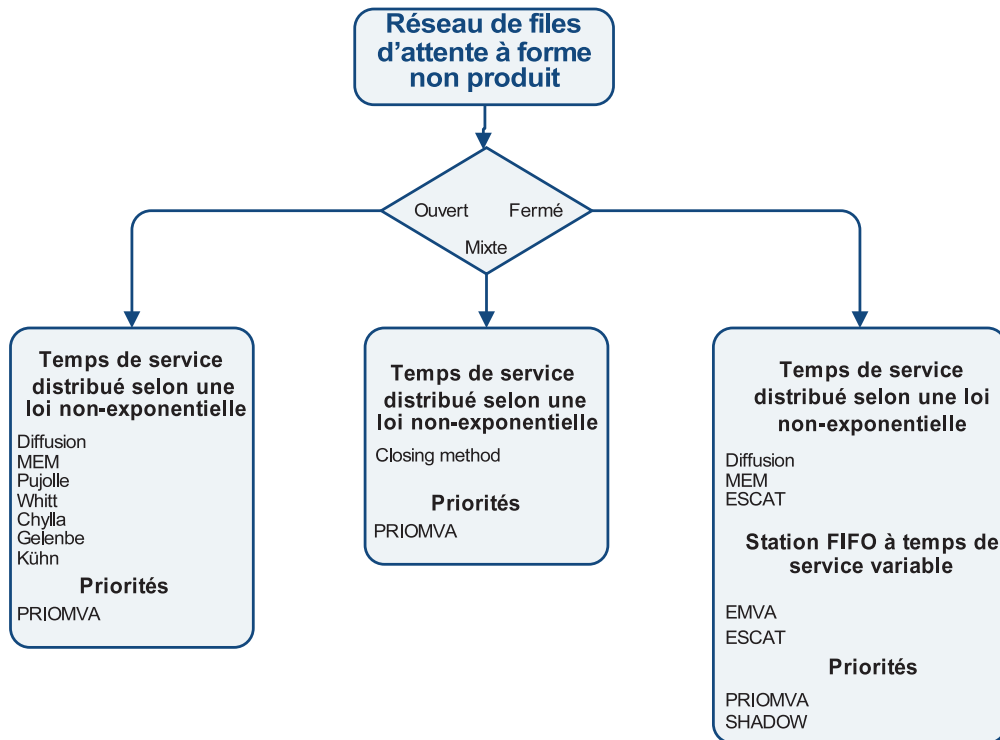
Réseau de files d'attente à forme non produit

Ouvert
Fermé
Mixte

Temps de service distribué selon une loi non-exponentielle

Diffusion
MEM
Pujolle
Whitt
Chylla
Gelenbe
Kühn

Priorités

PRIOMVA

Temps de service distribué selon une loi non-exponentielle

Closing method

Priorités

PRIOMVA

Temps de service distribué selon une loi non-exponentielle

Diffusion
MEM
ESCAT

Station FIFO à temps de service variable

EMVA
ESCAT

Priorités

PRIOMVA
SHADOW